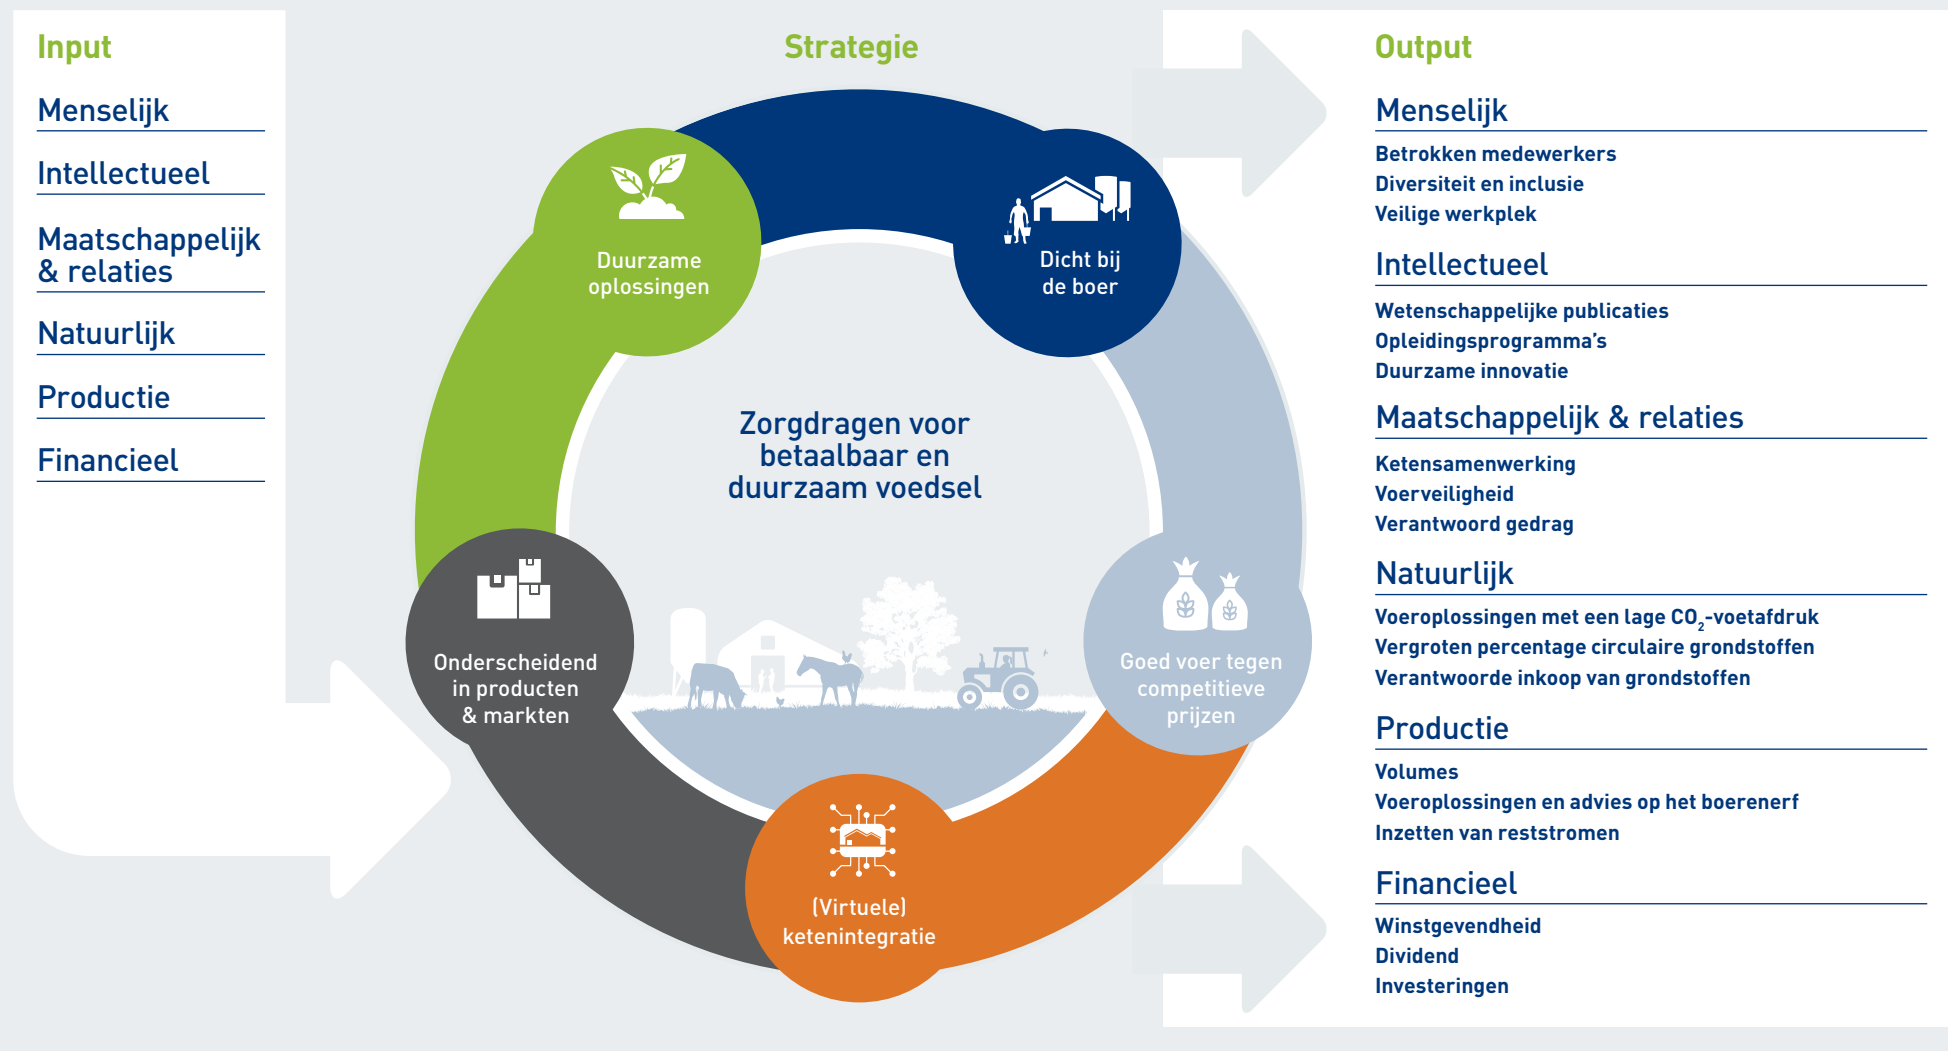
Input

Menselijk

Intellectueel

Maatschappelijk & relaties

Natuurlijk

Productie

Financieel

Strategie

Duurzame oplossingen

Dicht bij de boer

Zorgdragen voor betaalbaar en duurzaam voedsel

Onderscheidend in producten & markten

Goed voer tegen competitieve prijzen

(Virtuele) ketenintegratie

Output

Menselijk

Betrokken medewerkers
Diversiteit en inclusie
Veilige werkplek

Intellectueel

Wetenschappelijke publicaties
Opleidingsprogramma's
Duurzame innovatie

Maatschappelijk & relaties

Ketensamenwerking
Voerveiligheid
Verantwoord gedrag

Natuurlijk

Voeroplossingen met een lage $CO_2$-voetafdruk
Vergroten percentage circulaire grondstoffen
Verantwoorde inkoop van grondstoffen

Productie

Volumes
Voeroplossingen en advies op het boerenerf
Inzetten van reststromen

Financieel

Winstgevendheid
Dividend
Investeringen